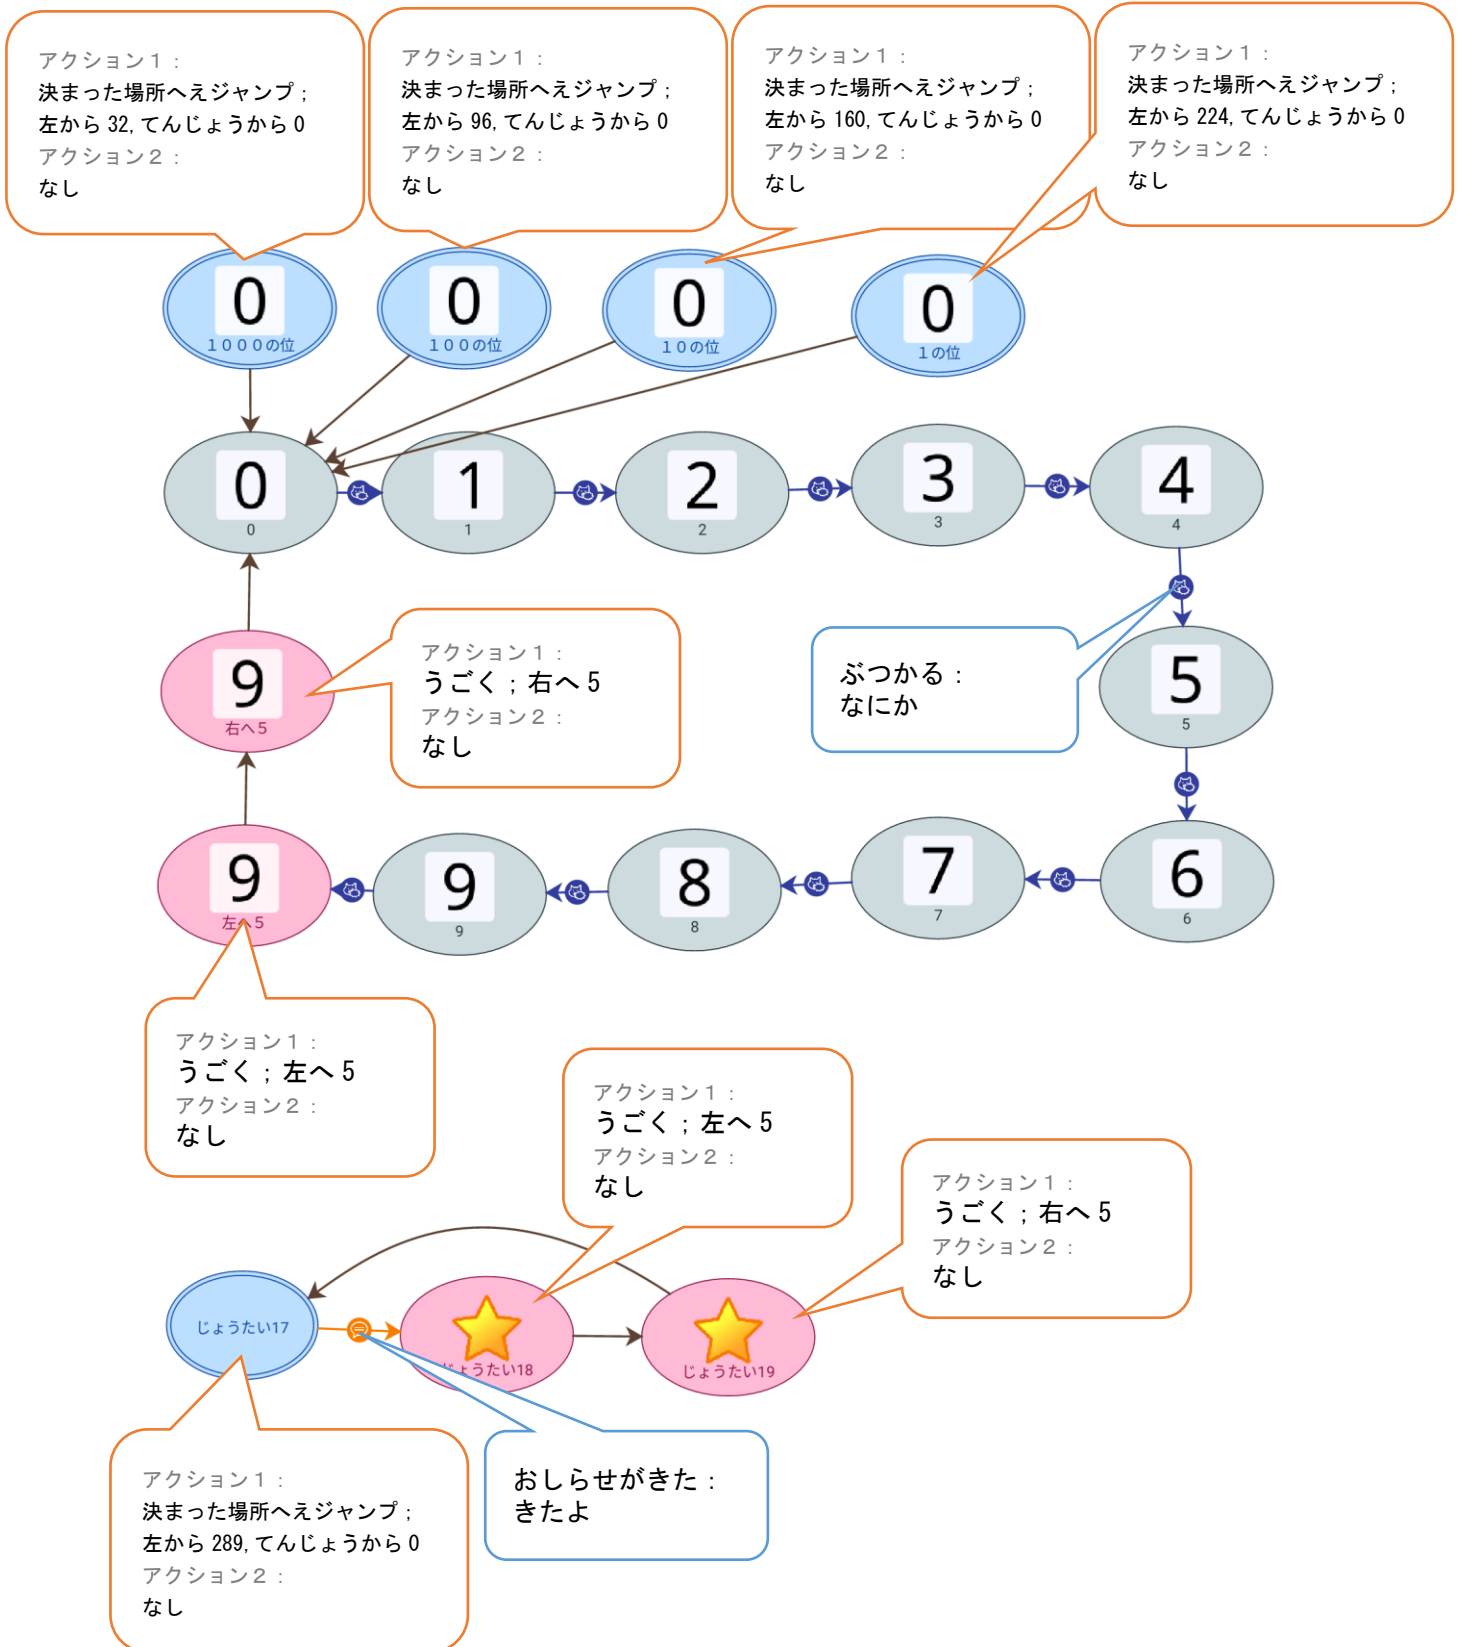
アクション１：
決まった場所へえジャンプ；
左から 32, てんじょうから 0
アクション２：
なし

アクション１：
決まった場所へえジャンプ；
左から 96, てんじょうから 0
アクション２：
なし

アクション１：
決まった場所へえジャンプ；
左から 160, てんじょうから 0
アクション２：
なし

アクション１：
決まった場所へえジャンプ；
左から 224, てんじょうから 0
アクション２：
なし

0
１０００の位

0
１００の位

0
１０の位

0
１の位

0
0

1
1

2
2

3
3

4
4

ぶつかる：
なにか

5
5

9
右へ５

アクション１：
うごく；右へ 5
アクション２：
なし

9
左へ５

9
9

8
8

7
7

6
6

アクション１：
うごく；左へ 5
アクション２：
なし

アクション１：
うごく；左へ 5
アクション２：
なし

アクション１：
うごく；右へ 5
アクション２：
なし

じょうたい17

じょうたい18

じょうたい19

アクション１：
決まった場所へえジャンプ；
左から 289, てんじょうから 0
アクション２：
なし

おしらせがきた：
きたよ